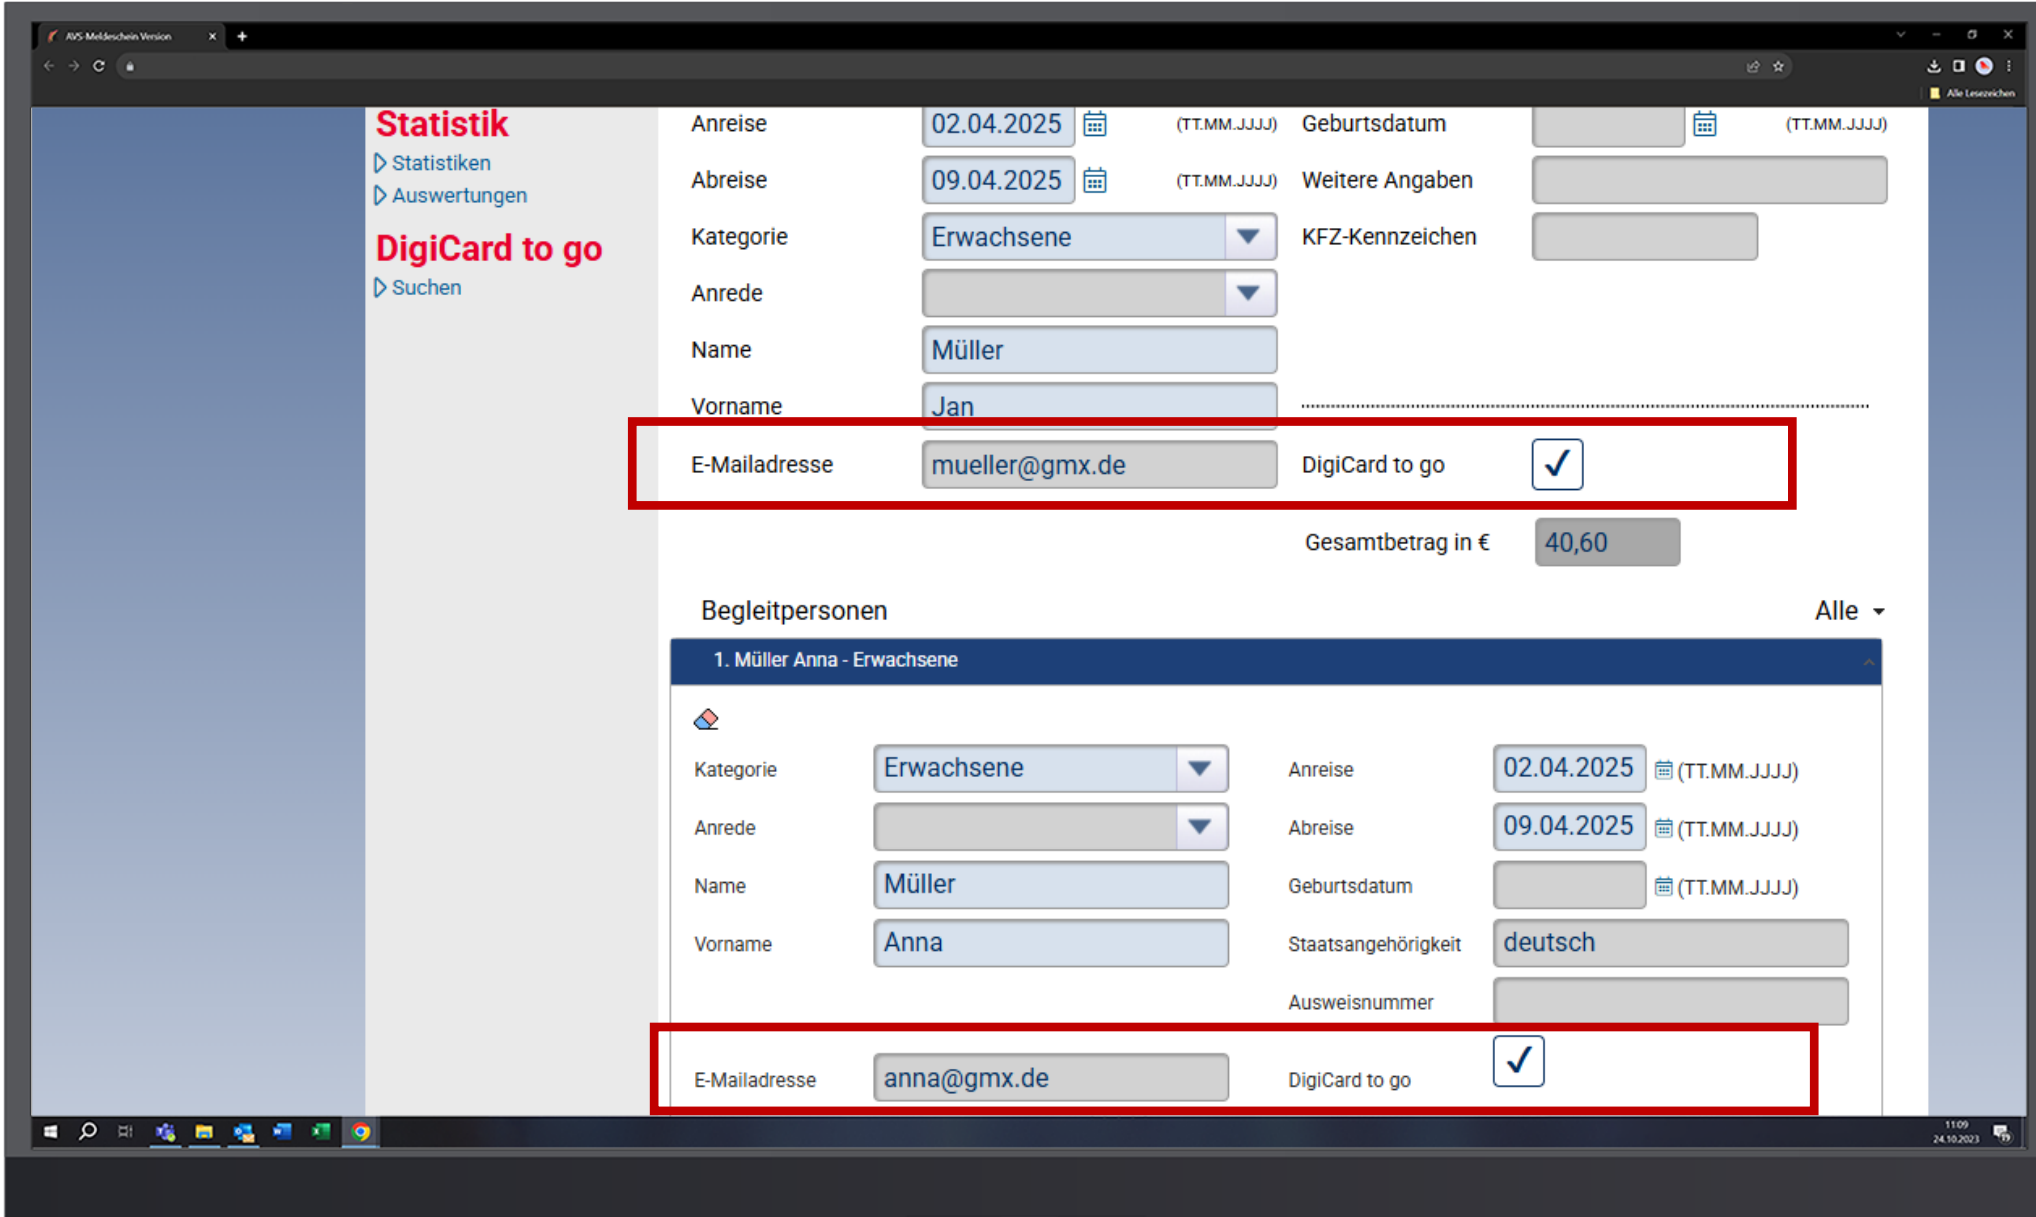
AVS-Meldeschein Version

Alle Lesezeichen

Statistik
Statistiken
Auswertungen

DigiCard to go
Suchen

Anreise 02.04.2025 (TT.MM.JJJJ)
Abreise 09.04.2025 (TT.MM.JJJJ)
Kategorie Erwachsene
Anrede
Name Müller
Vorname Jan
E-Mailadresse mueller@gmx.de

Geburtsdatum (TT.MM.JJJJ)
Weitere Angaben
KFZ-Kennzeichen
DigiCard to go ✓
Gesamtbetrag in € 40,60

Begleitpersonen
Alle

1. Müller Anna - Erwachsene

Kategorie Erwachsene
Anrede
Name Müller
Vorname Anna
E-Mailadresse anna@gmx.de

Anreise 02.04.2025 (TT.MM.JJJJ)
Abreise 09.04.2025 (TT.MM.JJJJ)
Geburtsdatum (TT.MM.JJJJ)
Staatsangehörigkeit deutsch
Ausweisnummer
DigiCard to go ✓

11:09
24.10.2023